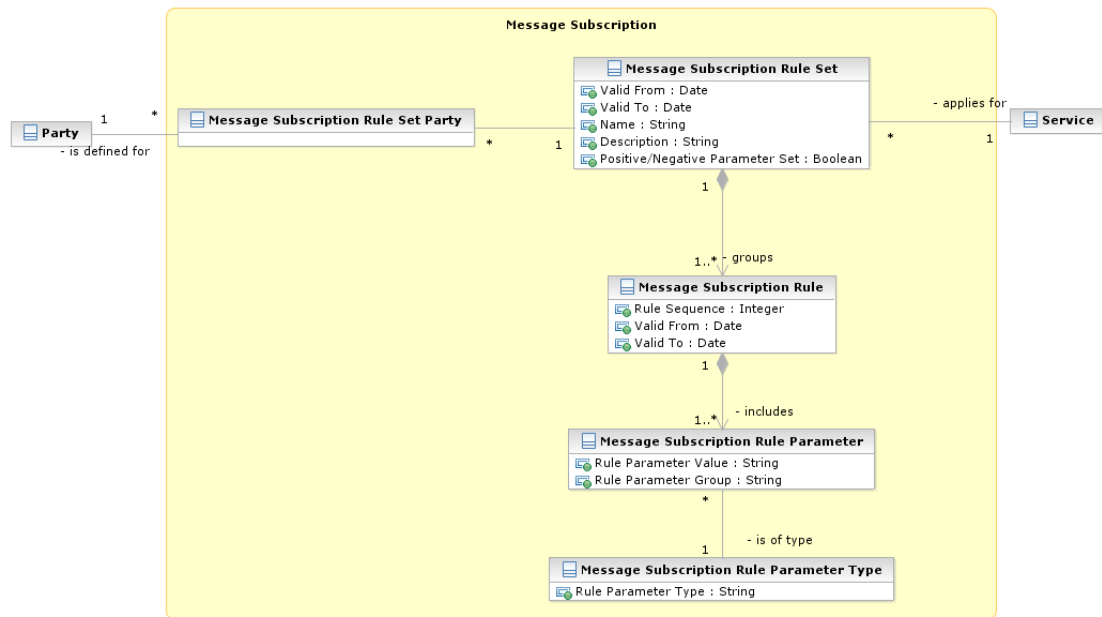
Message Subscription

Party

1

*

- is defined for

Message Subscription Rule Set Party

*

1

Message Subscription Rule Set

Valid From : Date

Valid To : Date

Name : String

Description : String

Positive/Negative Parameter Set : Boolean

- applies for

*

1

Service

1

1..*

- groups

Message Subscription Rule

Rule Sequence : Integer

Valid From : Date

Valid To : Date

1

1..*

- includes

Message Subscription Rule Parameter

Rule Parameter Value : String

Rule Parameter Group : String

*

1

- is of type

Message Subscription Rule Parameter Type

Rule Parameter Type : String